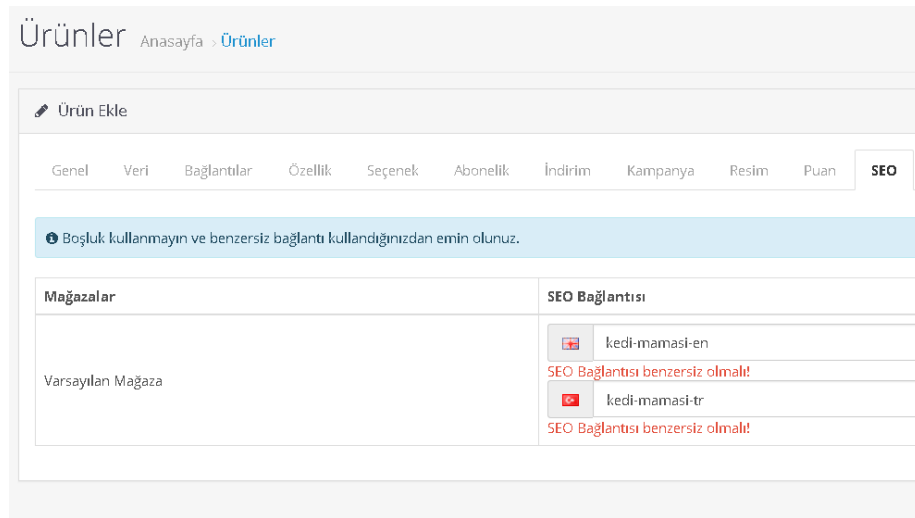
Ürünler Anasayfa > Ürünler

Ürün Ekle

Genel Veri Bağlantılar Özellik Seçenek Abonelik İndirim Kampanya Resim Puan SEO

Boşluk kullanmayın ve benzersiz bağlantı kullandığınızdan emin olunuz.

| Mağazalar | SEO Bağlantısı |
|---|---|
| Varsayılan Mağaza | kedi-mamasi-en<br>SEO Bağlantısı benzersiz olmalı!<br>kedi-mamasi-tr<br>SEO Bağlantısı benzersiz olmalı! |